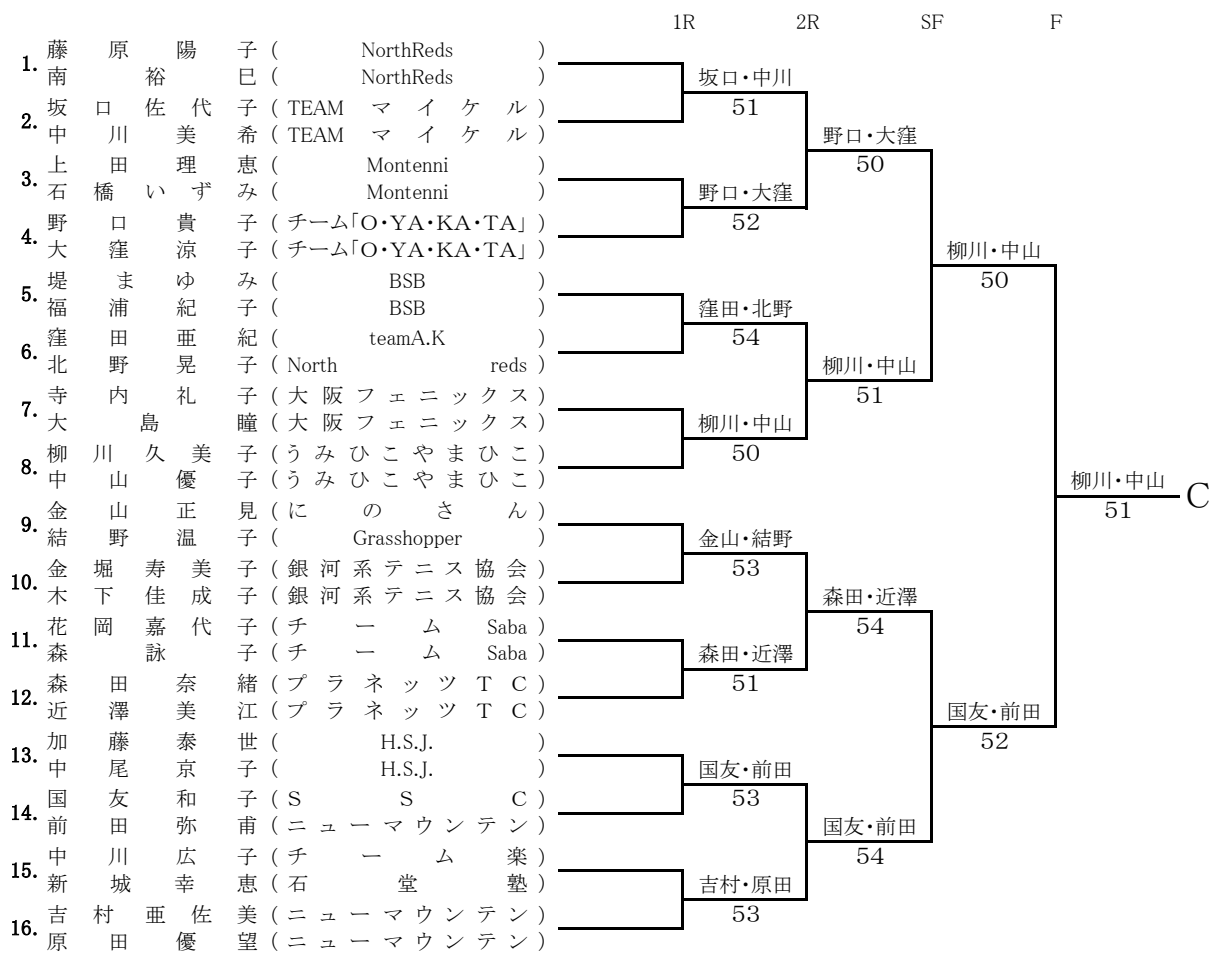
1R 2R SF F

1. 藤原陽子 ( NorthReds )
南裕巳 ( NorthReds )
2. 坂口佐代子 ( TEAM マイケル )
中川美希 ( TEAM マイケル )
3. 上田理恵 ( Montenni )
石橋いずみ ( Montenni )
4. 野口貴子 ( チーム「O・YA・KA・TA」 )
大窪涼子 ( チーム「O・YA・KA・TA」 )
5. 堤まゆみ ( BSB )
福浦紀子 ( BSB )
6. 窪田亜紀 ( teamA.K )
北野晃子 ( North reds )
7. 寺内礼子 ( 大阪フェニックス )
大島瞳 ( 大阪フェニックス )
8. 柳川久美子 ( うみひこやまひこ )
中山優子 ( うみひこやまひこ )
9. 金山正見 ( にのさん )
結野温子 ( Grasshopper )
10. 金堀寿美子 ( 銀河系テニス協会 )
木下佳成子 ( 銀河系テニス協会 )
11. 花岡嘉代子 ( チーム Saba )
森詠子 ( チーム Saba )
12. 森田奈緒 ( プラネッツTC )
近澤美江 ( プラネッツTC )
13. 加藤泰世 ( H.S.J. )
中尾京子 ( H.S.J. )
14. 国友和子 ( SSC )
前田弥甫 ( ニューマウンテン )
15. 中川広子 ( チーム楽 )
新城幸恵 ( 石堂塾 )
16. 吉村亜佐美 ( ニューマウンテン )
原田優望 ( ニューマウンテン )

坂口・中川 51
野口・大窪 52
窪田・北野 54
柳川・中山 50
金山・結野 53
森田・近澤 51
国友・前田 53
吉村・原田 53

野口・大窪 50
柳川・中山 51
森田・近澤 54
国友・前田 54

柳川・中山 50
国友・前田 52

柳川・中山 51 C